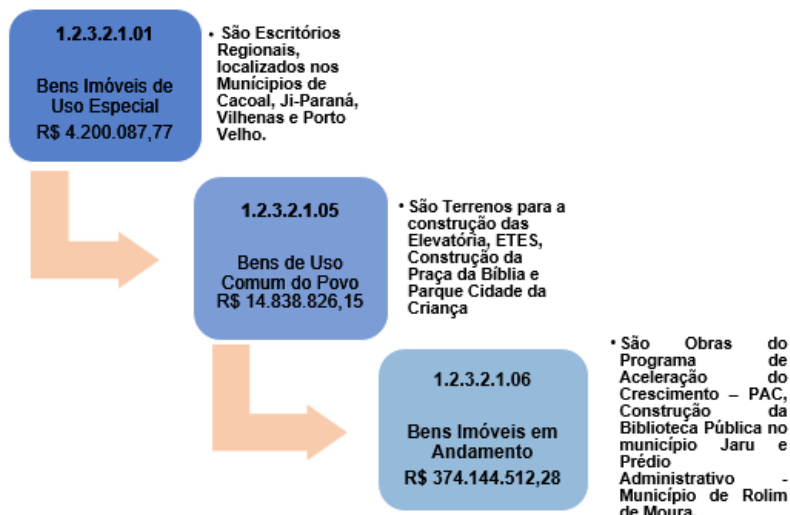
1.2.3.2.1.01

Bens Imóveis de Uso Especial
R$ 4.200.087,77

• São Escritórios Regionais, localizados nos Municípios de Cacoal, Ji-Paraná, Vilhenas e Porto Velho.

1.2.3.2.1.05

Bens de Uso Comum do Povo
R$ 14.838.826,15

• São Terrenos para a construção das Elevatória, ETES, Construção da Praça da Bíblia e Parque Cidade da Criança

1.2.3.2.1.06

Bens Imóveis em Andamento
R$ 374.144.512,28

• São Obras do Programa de Aceleração do Crescimento – PAC, Construção da Biblioteca Pública no município Jaru e Prédio Administrativo - Município de Rolim de Moura.